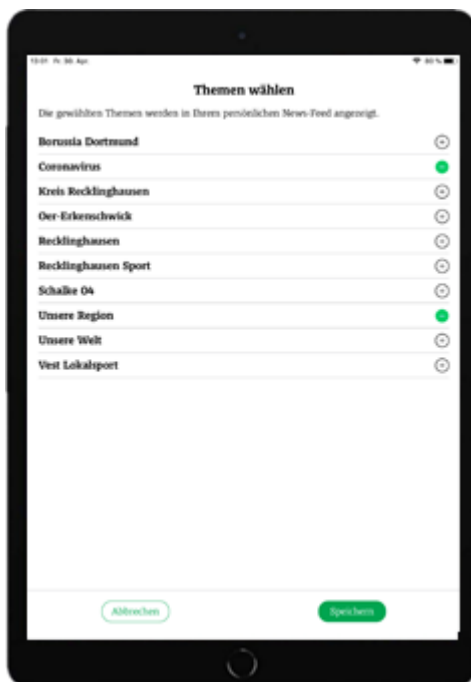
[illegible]

Themen wählen

Die gewählten Themen werden in Ihren persönlichen News-Feed angezeigt.

Borussia Dortmund
Coronavirus
Kreis Recklinghausen
Oer-Erkenschwick
Recklinghausen
Recklinghausen Sport
Schalke 04
Unsere Region
Unsere Welt
Vest Lokalsport

Abbrechen
Speichern